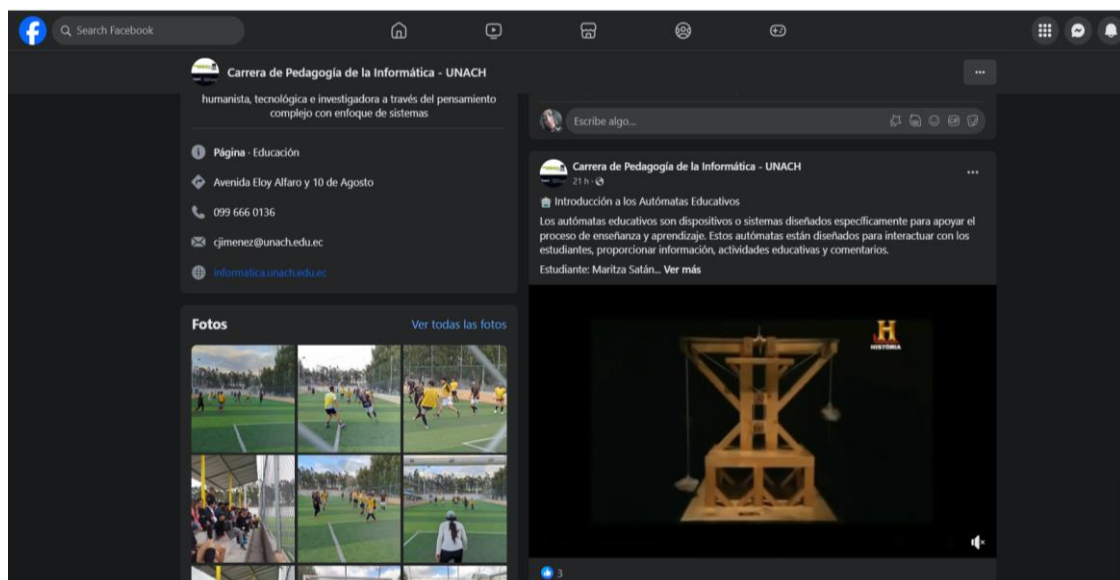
Search Facebook

Carrera de Pedagogía de la Informática - UNACH

humanista, tecnológica e investigadora a través del pensamiento complejo con enfoque de sistemas

Página · Educación

Avenida Eloy Alfaro y 10 de Agosto

099 666 0136

cjimenez@unach.edu.ec

informatica.unach.edu.ec

Fotos

Ver todas las fotos

Escribe algo...

Carrera de Pedagogía de la Informática - UNACH
21 h ·

Introducción a los Autómatas Educativos

Los autómatas educativos son dispositivos o sistemas diseñados específicamente para apoyar el proceso de enseñanza y aprendizaje. Estos autómatas están diseñados para interactuar con los estudiantes, proporcionar información, actividades educativas y comentarios.

Estudiante: Maritza Satán... Ver más

H
HISTORIA

3